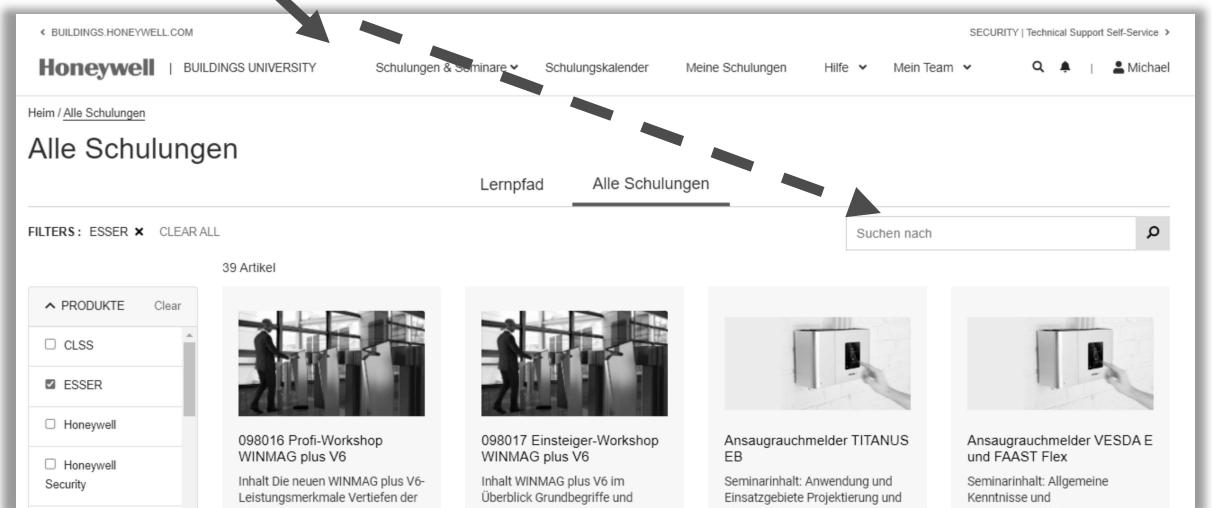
‹ BUILDINGS.HONEYWELL.COM

SECURITY | Technical Support Self-Service ›

Honeywell | BUILDINGS UNIVERSITY

Schulungen & Seminare ⌄ Schulungskalender Meine Schulungen Hilfe ⌄ Mein Team ⌄ Michael

Heim / Alle Schulungen

Alle Schulungen

Lernpfad Alle Schulungen

FILTERS : ESSER ✕ CLEAR ALL

Suchen nach

39 Artikel

PRODUKTE Clear

☐ CLSS

☑ ESSER

☐ Honeywell

☐ Honeywell Security

098016 Profi-Workshop WINMAG plus V6

Inhalt Die neuen WINMAG plus V6-Leistungsmerkmale Vertiefen der

098017 Einsteiger-Workshop WINMAG plus V6

Inhalt WINMAG plus V6 im Überblick Grundbegriffe und

Ansaugrauchmelder TITANUS EB

Seminarinhalt: Anwendung und Einsatzgebiete Projektierung und

Ansaugrauchmelder VESDA E und FAAST Flex

Seminarinhalt: Allgemeine Kenntnisse und